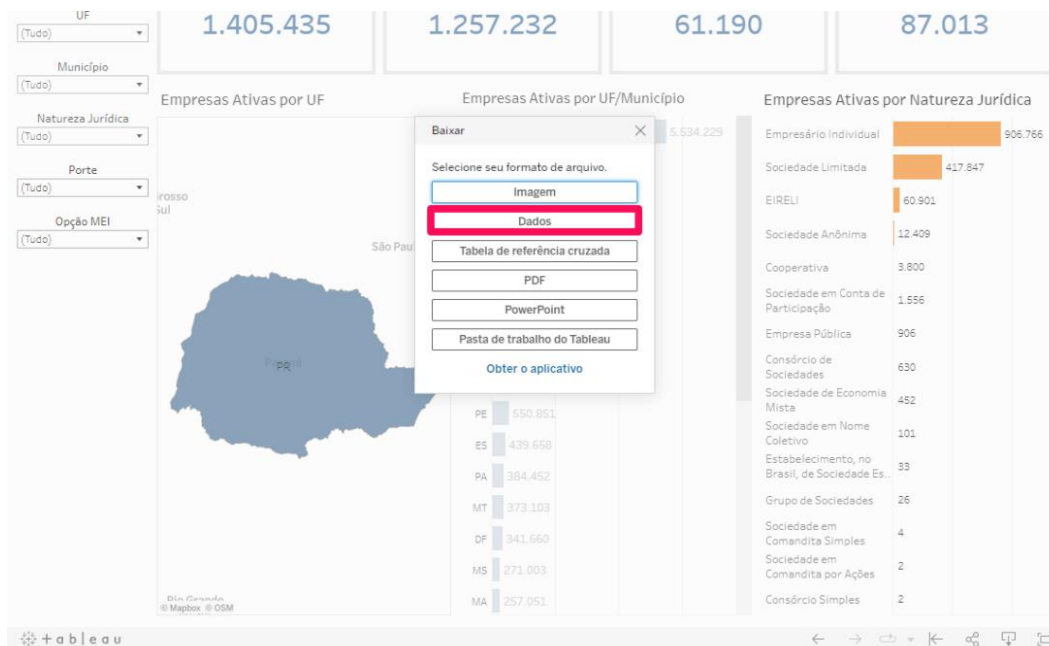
UF
(Tudo)

1.405.435

1.257.232

61.190

87.013

Município
(Tudo)

Natureza Jurídica
(Tudo)

Porte
(Tudo)

Opção MEI
(Tudo)

Empresas Ativas por UF

rosso
Sul

São Paul

PR

Rio Grande
© Mapbox © OSM

Empresas Ativas por UF/Município

5.534.229

PE 550.851
ES 439.658
PA 384.452
MT 373.103
DF 341.660
MS 271.003
MA 257.051

Baixar

Selecione seu formato de arquivo.

Imagem

Dados

Tabela de referência cruzada

PDF

PowerPoint

Pasta de trabalho do Tableau

Obter o aplicativo

Empresas Ativas por Natureza Jurídica

| | |
|---|---|
| Empresário Individual | 906.766 |
| Sociedade Limitada | 417.847 |
| EIRELI | 60.901 |
| Sociedade Anônima | 12.409 |
| Cooperativa | 3.800 |
| Sociedade em Conta de Participação | 1.556 |
| Empresa Pública | 906 |
| Consórcio de Sociedades | 630 |
| Sociedade de Economia Mista | 452 |
| Sociedade em Nome Coletivo | 101 |
| Estabelecimento, no Brasil, de Sociedade Es... | 33 |
| Grupo de Sociedades | 26 |
| Sociedade em Comandita Simples | 4 |
| Sociedade em Comandita por Ações | 2 |
| Consórcio Simples | 2 |

+ a b | e a u